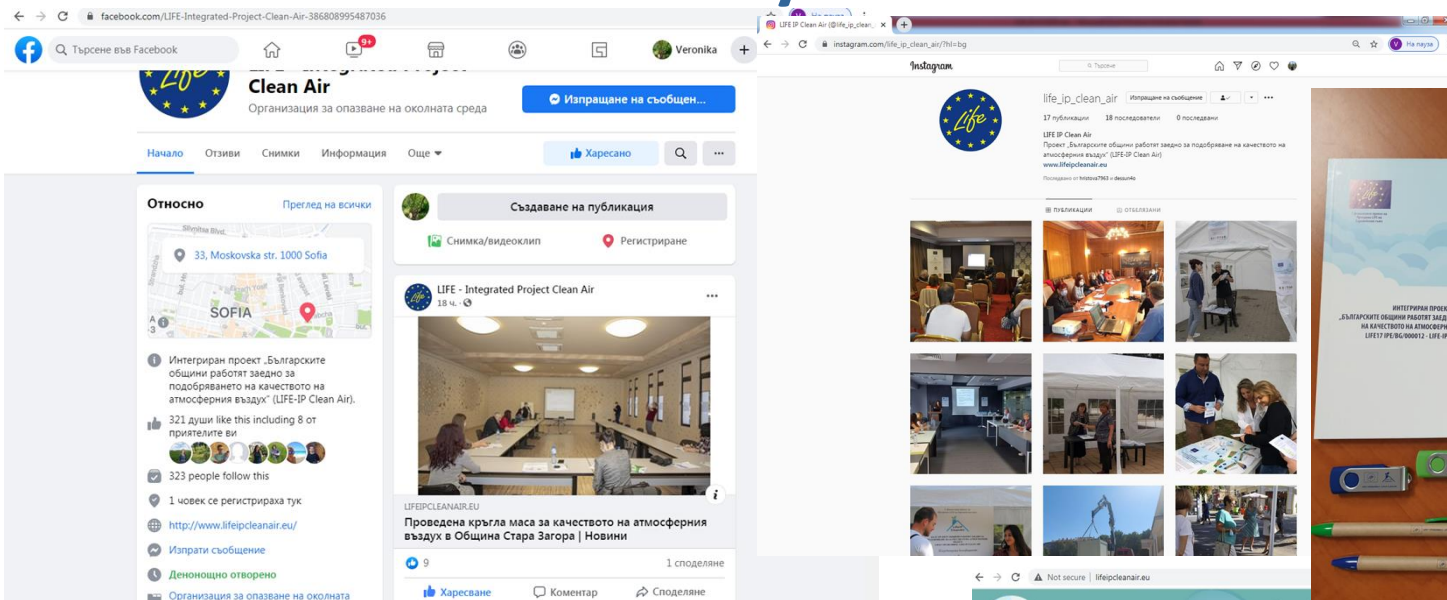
facebook.com/LIFE-Integrated-Project-Clean-Air-386808995487036

Търсене във Facebook

9+

Veronika

Clean Air

Организация за опазване на околната среда

Изпращане на съобщен...

Начало Отзиви Снимки Информация Още

Харесано

Относно

Преглед на всички

33, Moskovska str. 1000 Sofia

SOFIA

Интегриран проект „Българските общини работят заедно за подобряването на качеството на атмосферния въздух" (LIFE-IP Clean Air).

321 души like this including 8 от приятелите ви

323 people follow this

1 човек се регистрираха тук

http://www.lifeipcleanair.eu/

Изпрати съобщение

Денонощно отворено

Организация за опазване на околната

Създаване на публикация

Снимка/видеоклип

Регистриране

LIFE - Integrated Project Clean Air

18 ч.

LIFEIPCLEANAIR.EU

Проведена кръгла маса за качеството на атмосферния въздух в Община Стара Загора | Новини

9

1 споделяне

Харесване

Коментар

Споделяне

LIFE IP Clean Air (@life_ip_clean...

instagram.com/life_ip_clean_air/?hl=bg

На пауза

Instagram

Търсене

life_ip_clean_air

Изпращане на съобщение

17 публикации 18 последователи 0 последвани

LIFE IP Clean Air

Проект „Българските общини работят заедно за подобряване на качеството на атмосферния въздух" (LIFE-IP Clean Air)

www.lifeipcleanair.eu

ПУБЛИКАЦИИ

ОТБЕЛЯЗАНИ

ИНТЕГРИРАН ПРОЕК „БЪЛГАРСКИТЕ ОБЩИНИ РАБОТЯТ ЗАЕДН НА КАЧЕСТВОТО НА АТМОСФЕРН LIFE17 IPE/BG/000012 - LIFE-I

Not secure | lifeipcleanair.eu